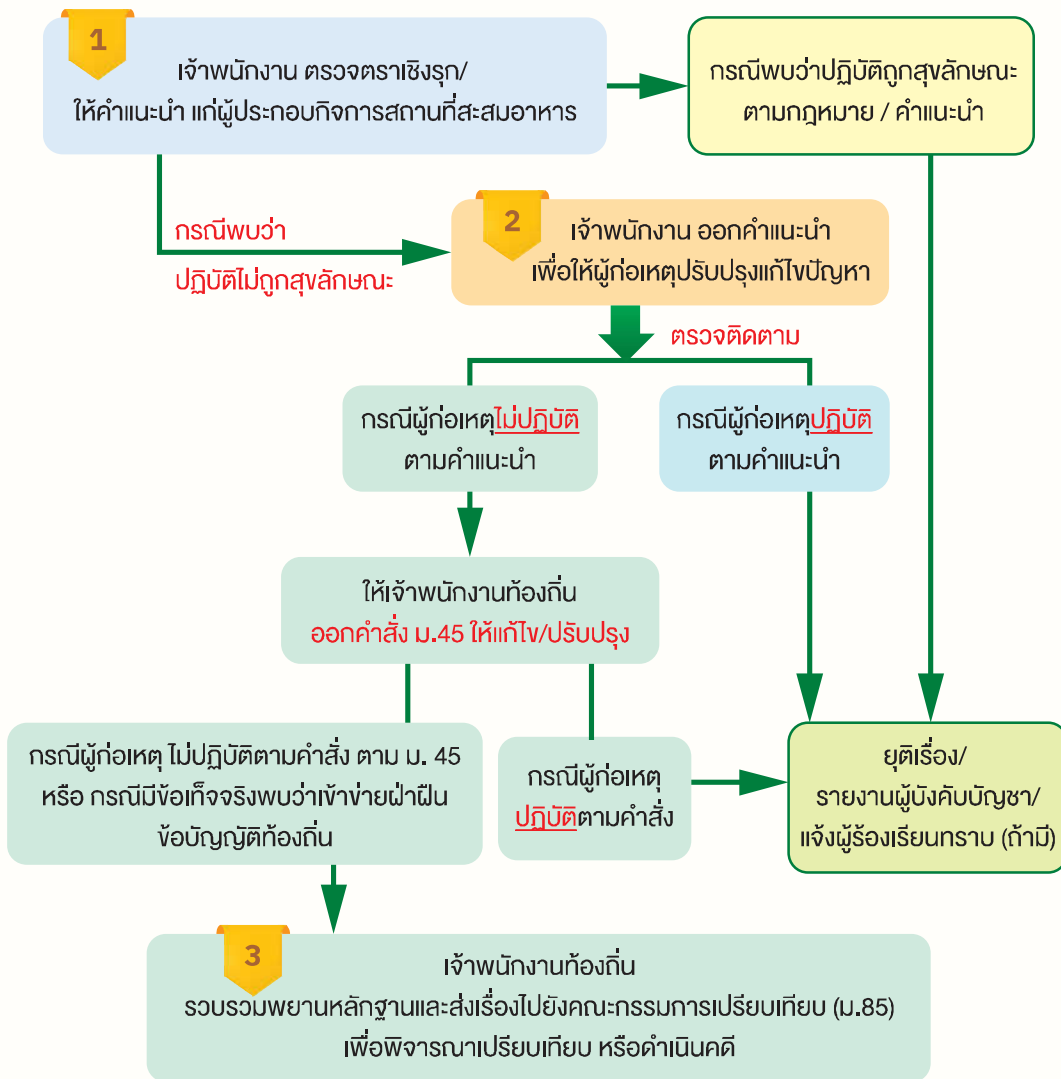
1

เจ้าพนักงาน ตรวจตราเชิงรุก/ ให้คำแนะนำ แก่ผู้ประกอบกิจการสถานที่สะสมอาหาร

กรณีพบว่าปฏิบัติถูกสุขลักษณะ ตามกฎหมาย / คำแนะนำ

กรณีพบว่า ปฏิบัติไม่ถูกสุขลักษณะ

2

เจ้าพนักงาน ออกคำแนะนำ เพื่อให้ผู้ก่อเหตุปรับปรุงแก้ไขปัญหา

ตรวจติดตาม

กรณีผู้ก่อเหตุไม่ปฏิบัติ ตามคำแนะนำ

กรณีผู้ก่อเหตุปฏิบัติ ตามคำแนะนำ

ให้เจ้าพนักงานท้องถิ่น ออกคำสั่ง ม.45 ให้แก้ไข/ปรับปรุง

กรณีผู้ก่อเหตุ ไม่ปฏิบัติตามคำสั่ง ตาม ม. 45 หรือ กรณีมีข้อเท็จจริงพบว่าเข้าข่ายฝ่าฝืน ข้อบัญญัติท้องถิ่น

กรณีผู้ก่อเหตุ ปฏิบัติตามคำสั่ง

ยุติเรื่อง/ รายงานผู้บังคับบัญชา/ แจ้งผู้ร้องเรียนทราบ (ถ้ามี)

3

เจ้าพนักงานท้องถิ่น รวบรวมพยานหลักฐานและส่งเรื่องไปยังคณะกรรมการเปรียบเทียบ (ม.85) เพื่อพิจารณาเปรียบเทียบ หรือดำเนินคดี